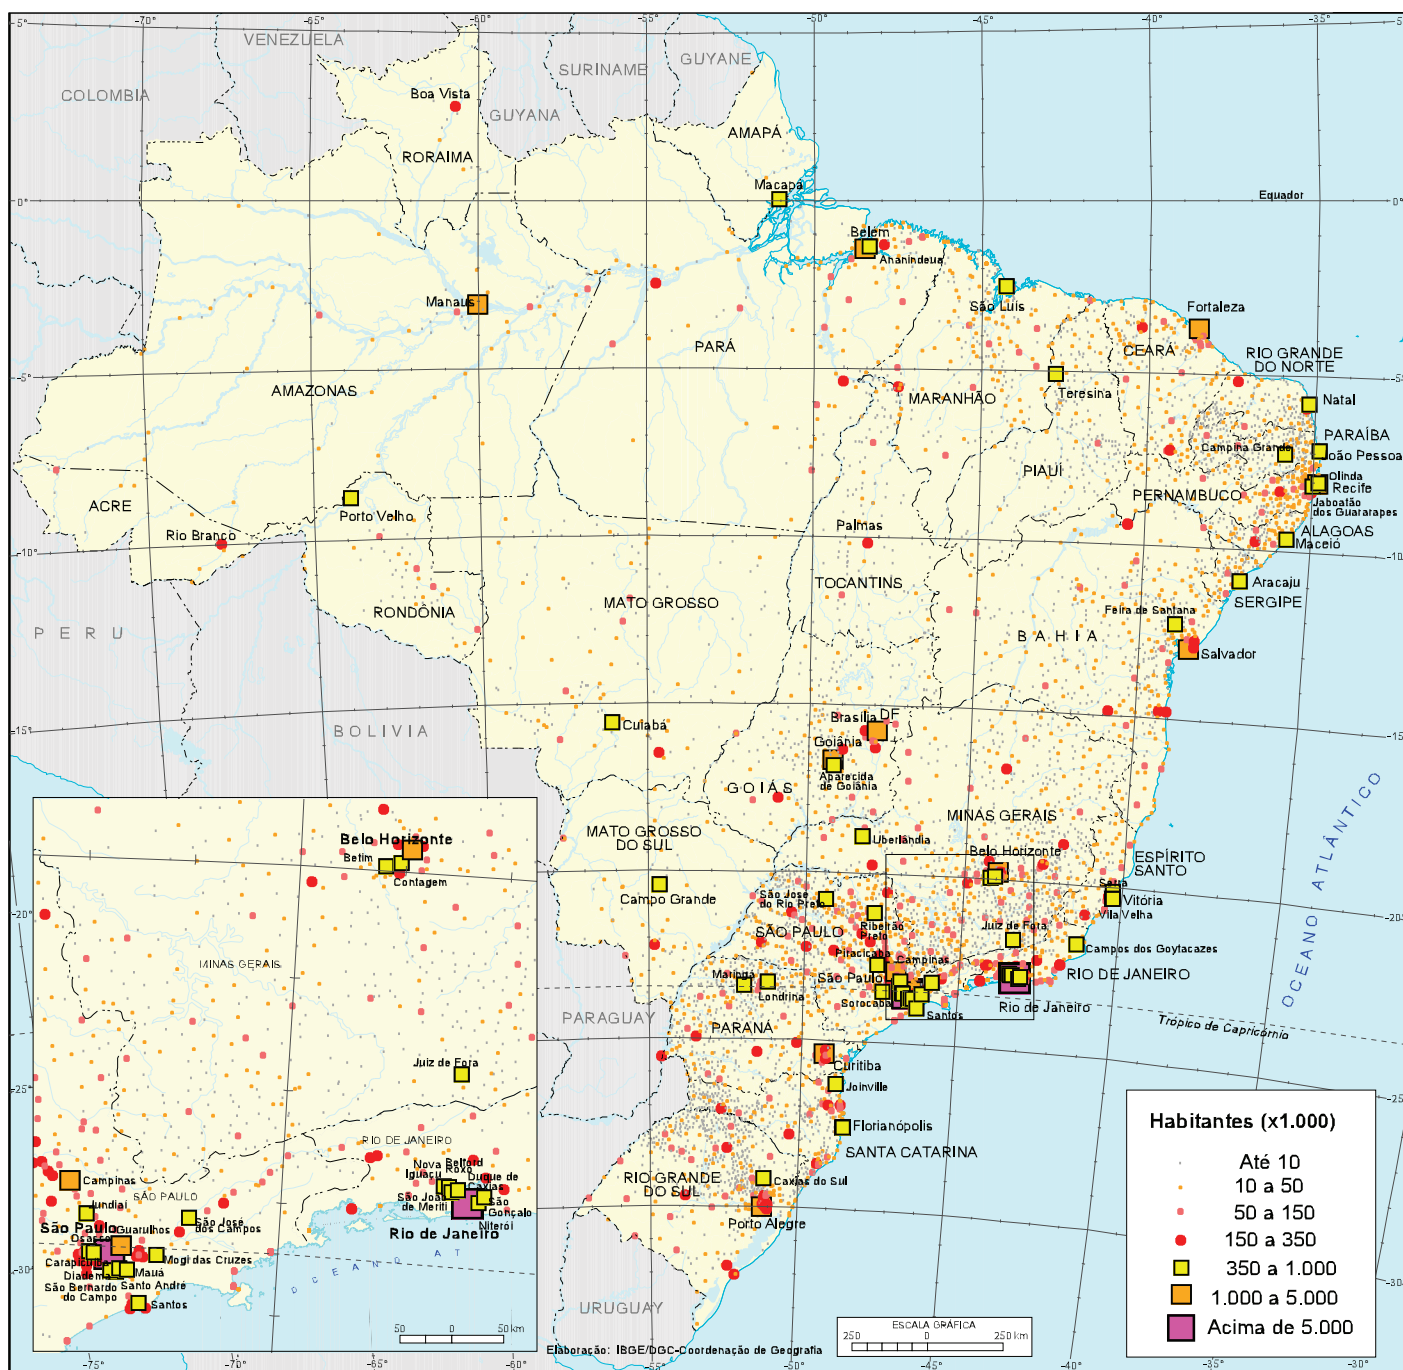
-70° -65° -60° -55° -50° -45° -40° -35°

VENEZUELA
COLOMBIA
SURINAME
GUYANE
GUYANA
Boa Vista
RORAIMA
AMAPÁ
Macapá
Equador
0°
Belém
Ananindeua
São Luís
Manaus
Fortaleza
PARÁ
CEARÁ
RIO GRANDE DO NORTE
AMAZONAS
MARANHÃO
Teresina
Natal
-5°
PARAÍBA
Campina Grande
João Pessoa
PIAUÍ
Olinda
Recife
PERNAMBUCO
Jaboatão dos Guararapes
ACRE
Porto Velho
ALAGOAS
Maceió
Rio Branco
Palmas
-10°
TOCANTINS
Aracaju
SERGIPE
RONDÔNIA
MATO GROSSO
Feira de Santana
P E R U
B A H I A
Salvador
Brasília DF
Cuiabá
-15°
BOLIVIA
Goiânia
Aparecida de Goiânia
G O I Á S
Belo Horizonte
Betim
Contagem
MATO GROSSO DO SUL
MINAS GERAIS
Uberlândia
Belo Horizonte
ESPÍRITO SANTO
Serra
Campo Grande
São José do Rio Preto
Vitória
Vila Velha
-20°
SÃO PAULO
Ribeirão Preto
Juiz de Fora
MINAS GERAIS
Campos dos Goytacazes
Piracicaba
Campinas
RIO DE JANEIRO
Maringá
Londrina
São Paulo
Sorocaba
Santos
Rio de Janeiro
PARAGUAY
PARANÁ
Trópico de Capricórnio
OCEANO ATLÂNTICO
Curitiba
Juiz de Fora
-25°
Joinville
RIO DE JANEIRO
Florianópolis
Nova Iguaçu
Belford Roxo
Duque de Caxias
SANTA CATARINA
Campinas
SÃO PAULO
São João de Meriti
São Gonçalo
Niterói
Rio de Janeiro
Caxias do Sul
RIO GRANDE DO SUL
São Paulo
Jundiaí
Guarulhos
São José dos Campos
Osasco
Carapicuíba
Mogi das Cruzes
Diadema
Mauá
Santo André
São Bernardo do Campo
Porto Alegre
Santos
O C E A N O A T
-30°
50 0 50 km
URUGUAY
ESCALA GRÁFICA
250 0 250 km
Elaboração: IBGE/DGC-Coordenação de Geografia
-75° -70° -65° -60° -55° -50° -45° -40° -35° -30°

Habitantes (x1.000)
Até 10
10 a 50
50 a 150
150 a 350
350 a 1.000
1.000 a 5.000
Acima de 5.000